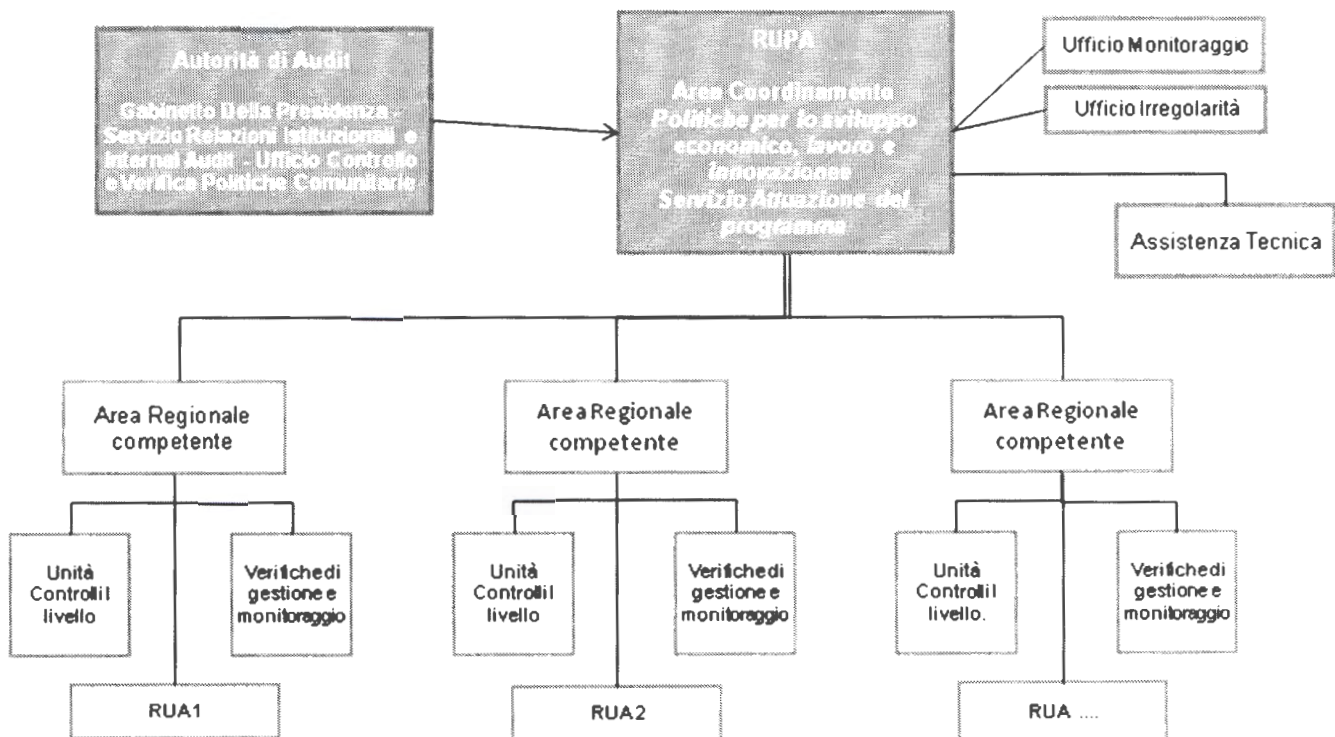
Autorità di Audit

Gabinetto Della Presidenza - Servizio Relazioni Istituzionali e Internal Audit - Ufficio Controllo e Verifica Politiche Comunitarie

RUPA

Area Coordinamento Politiche per lo sviluppo economico, lavoro e innovazione Servizio Attuazione del programma

Ufficio Monitoraggio

Ufficio Irregolarità

Assistenza Tecnica

Area Regionale competente

Area Regionale competente

Area Regionale competente

Unità Controlli I livello

Verifiche di gestione e monitoraggio

Unità Controlli I livello

Verifiche di gestione e monitoraggio

Unità Controlli I livello.

Verifiche di gestione e monitoraggio

RUA1

RUA2

RUA ....